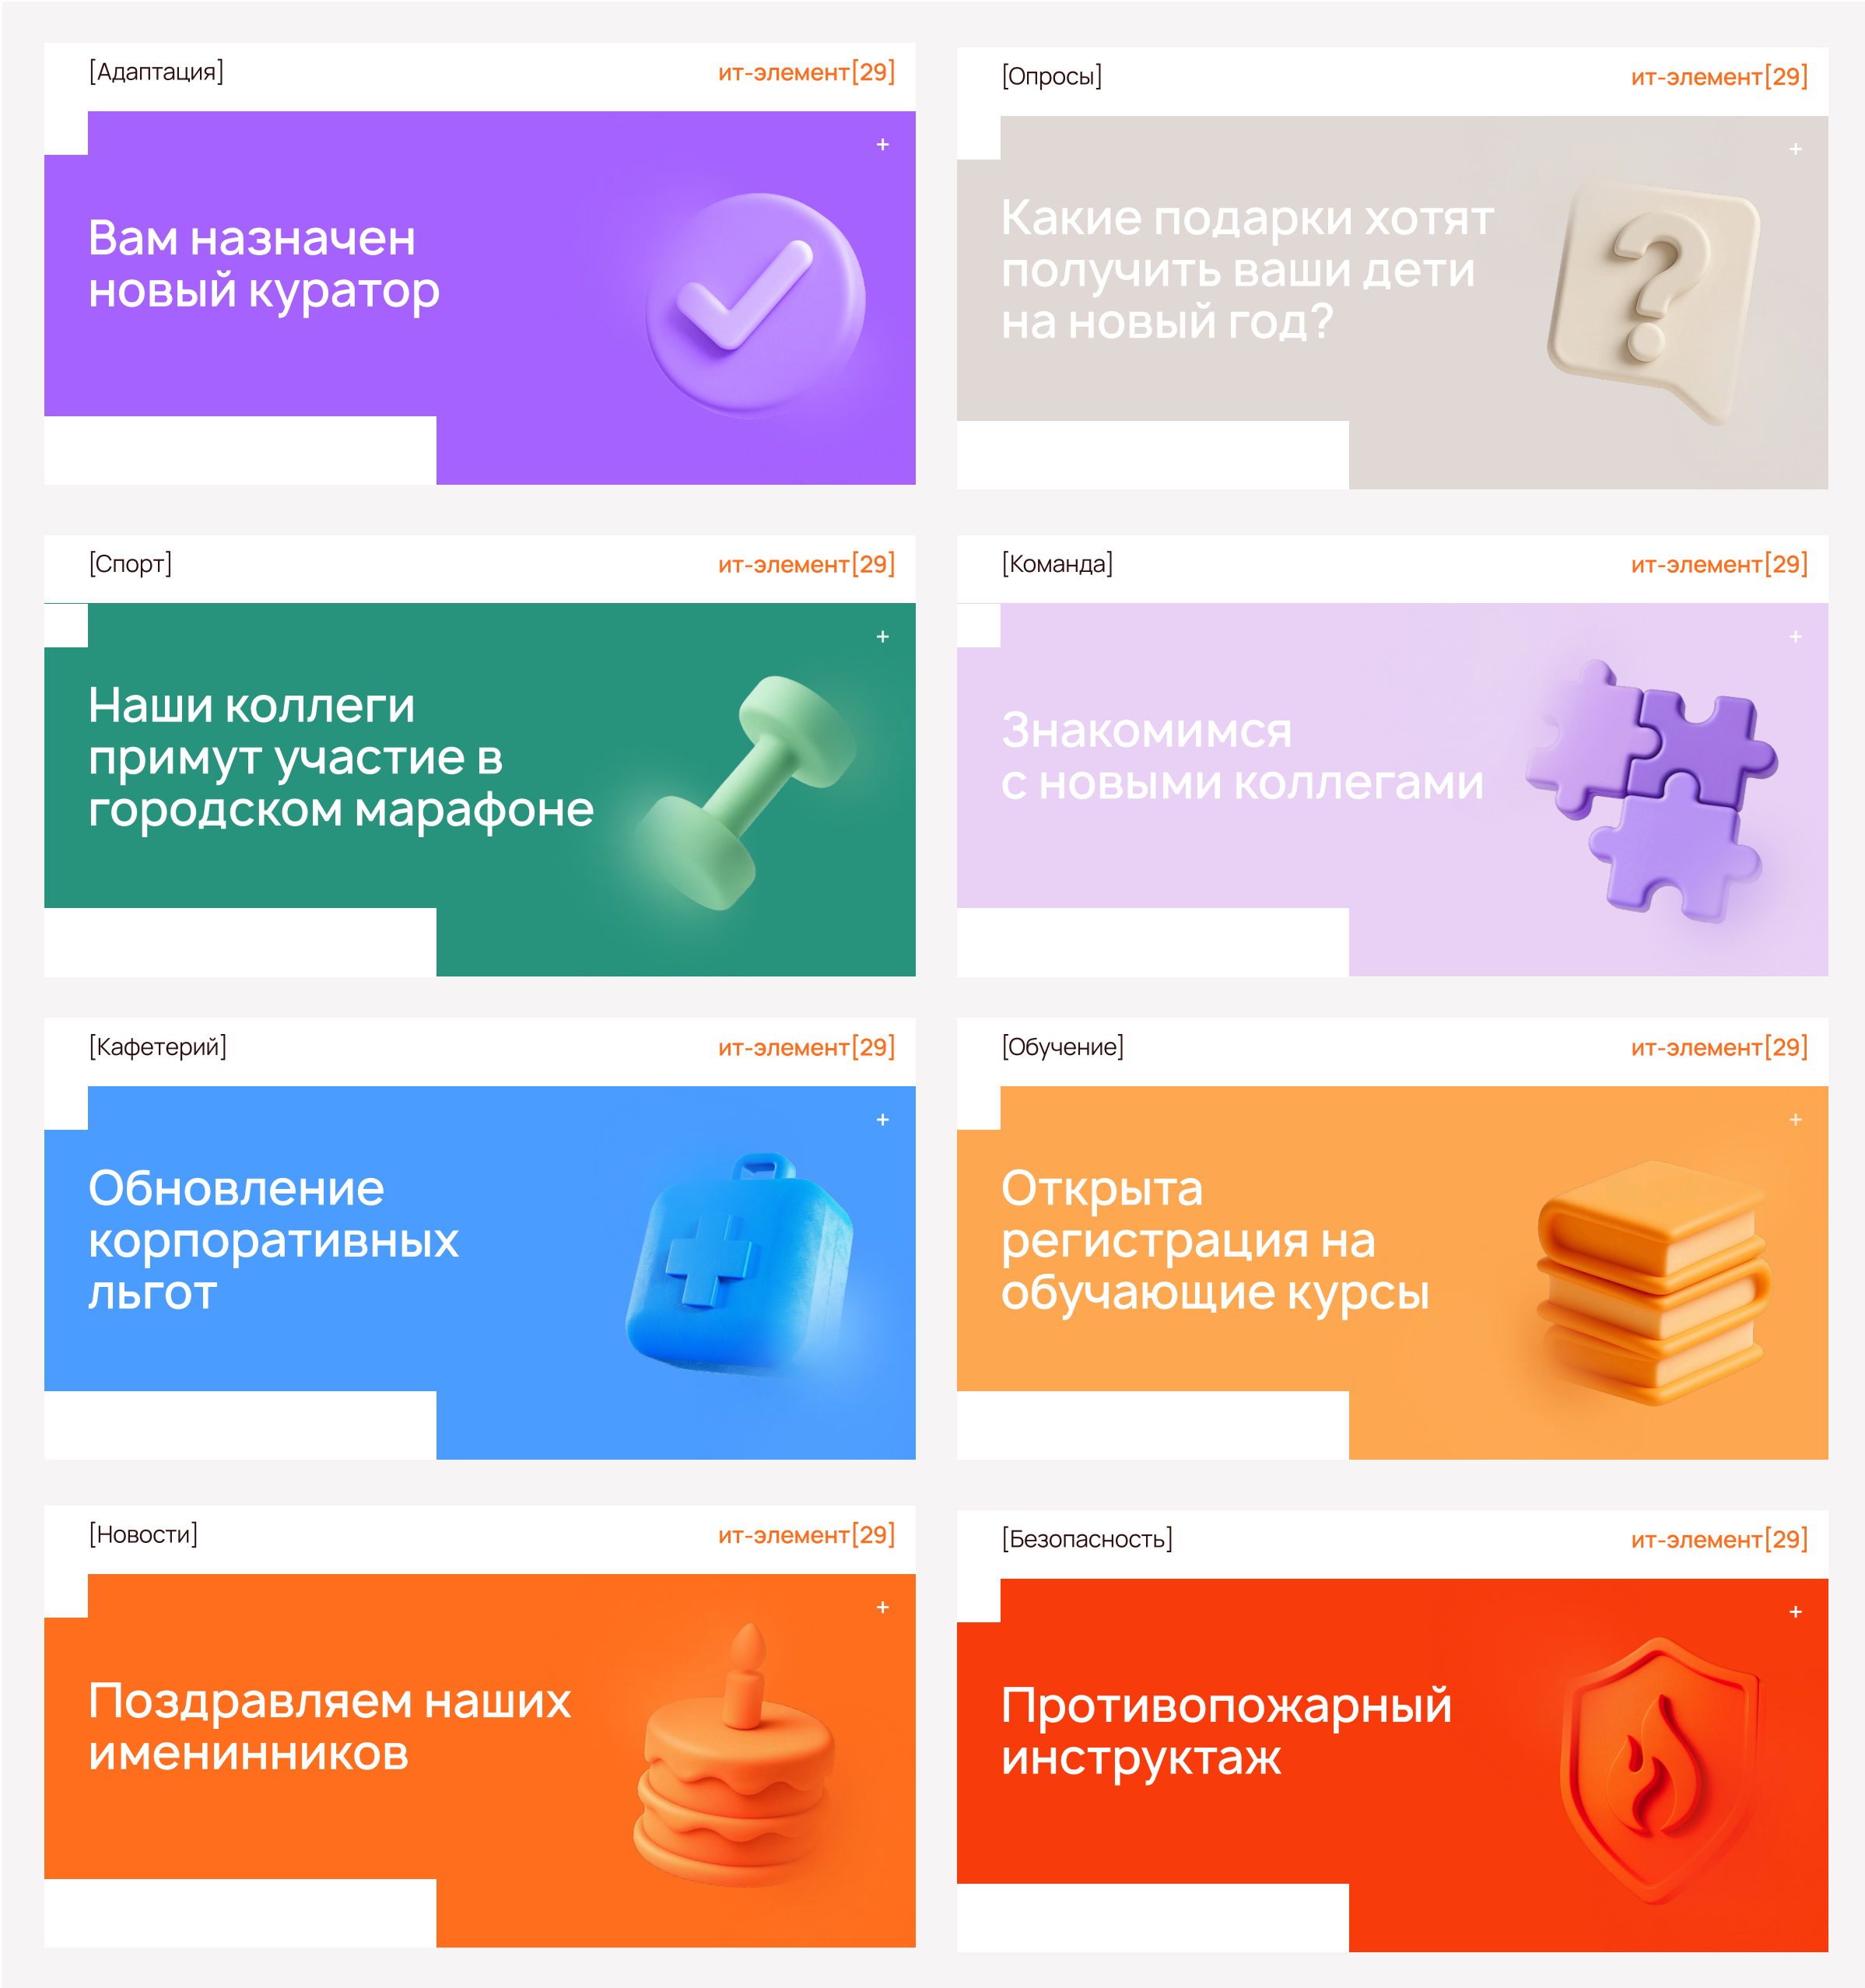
[Адаптация]

ит-элемент[29]

+

Вам назначен новый куратор

[Опросы]

ит-элемент[29]

+

Какие подарки хотят получить ваши дети на новый год?

[Спорт]

ит-элемент[29]

+

Наши коллеги примут участие в городском марафоне

[Команда]

ит-элемент[29]

+

Знакомимся с новыми коллегами

[Кафетерий]

ит-элемент[29]

+

Обновление корпоративных льгот

[Обучение]

ит-элемент[29]

+

Открыта регистрация на обучающие курсы

[Новости]

ит-элемент[29]

+

Поздравляем наших именинников

[Безопасность]

ит-элемент[29]

+

Противопожарный инструктаж